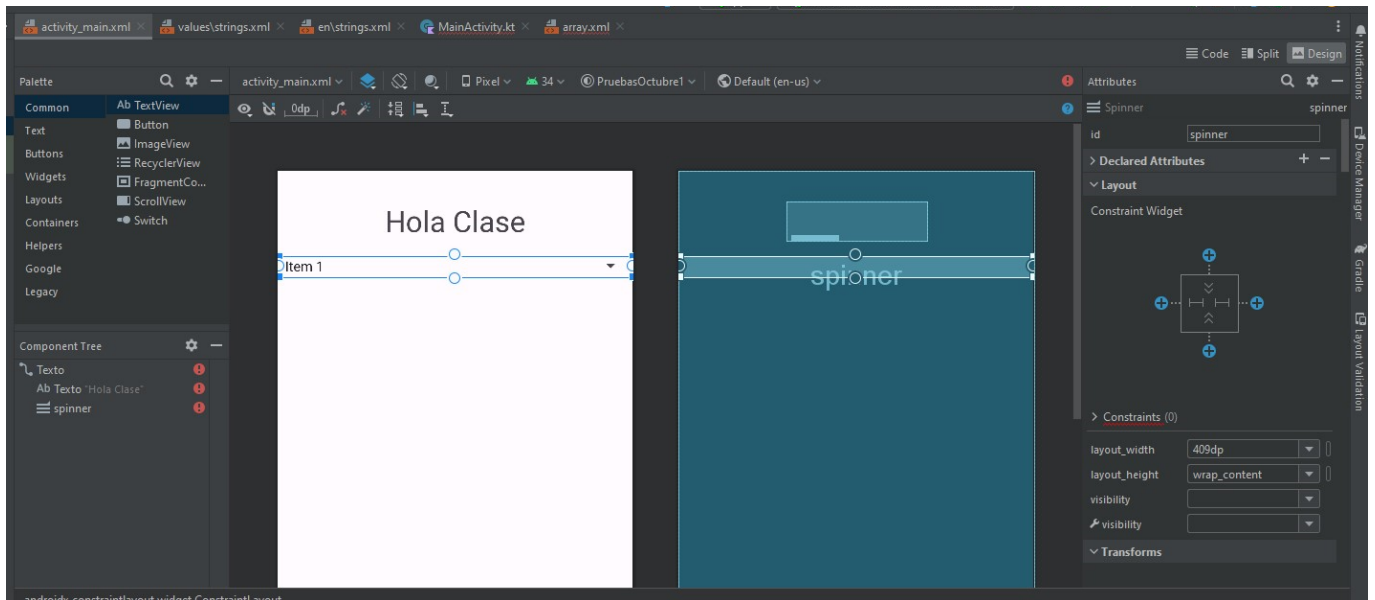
activity_main.xml × values\strings.xml × en\strings.xml × MainActivity.kt × array.xml ×

Code Split Design

Palette

Common
Text
Buttons
Widgets
Layouts
Containers
Helpers
Google
Legacy

Ab TextView
Button
ImageView
RecyclerView
FragmentCo...
ScrollView
Switch

activity_main.xml Pixel 34 PruebasOctubre1 Default (en-us)

0dp

Hola Clase

Item 1

spinner

Component Tree

Texto
Ab Texto "Hola Clase"
spinner

Attributes

Spinner spinner

id spinner

> Declared Attributes

Layout

Constraint Widget

> Constraints (0)

layout_width 409dp
layout_height wrap_content
visibility
visibility

Transforms

Notifications
Device Manager
Gradle
Layout Validation

androidx.constraintlayout.widget.ConstraintLayout